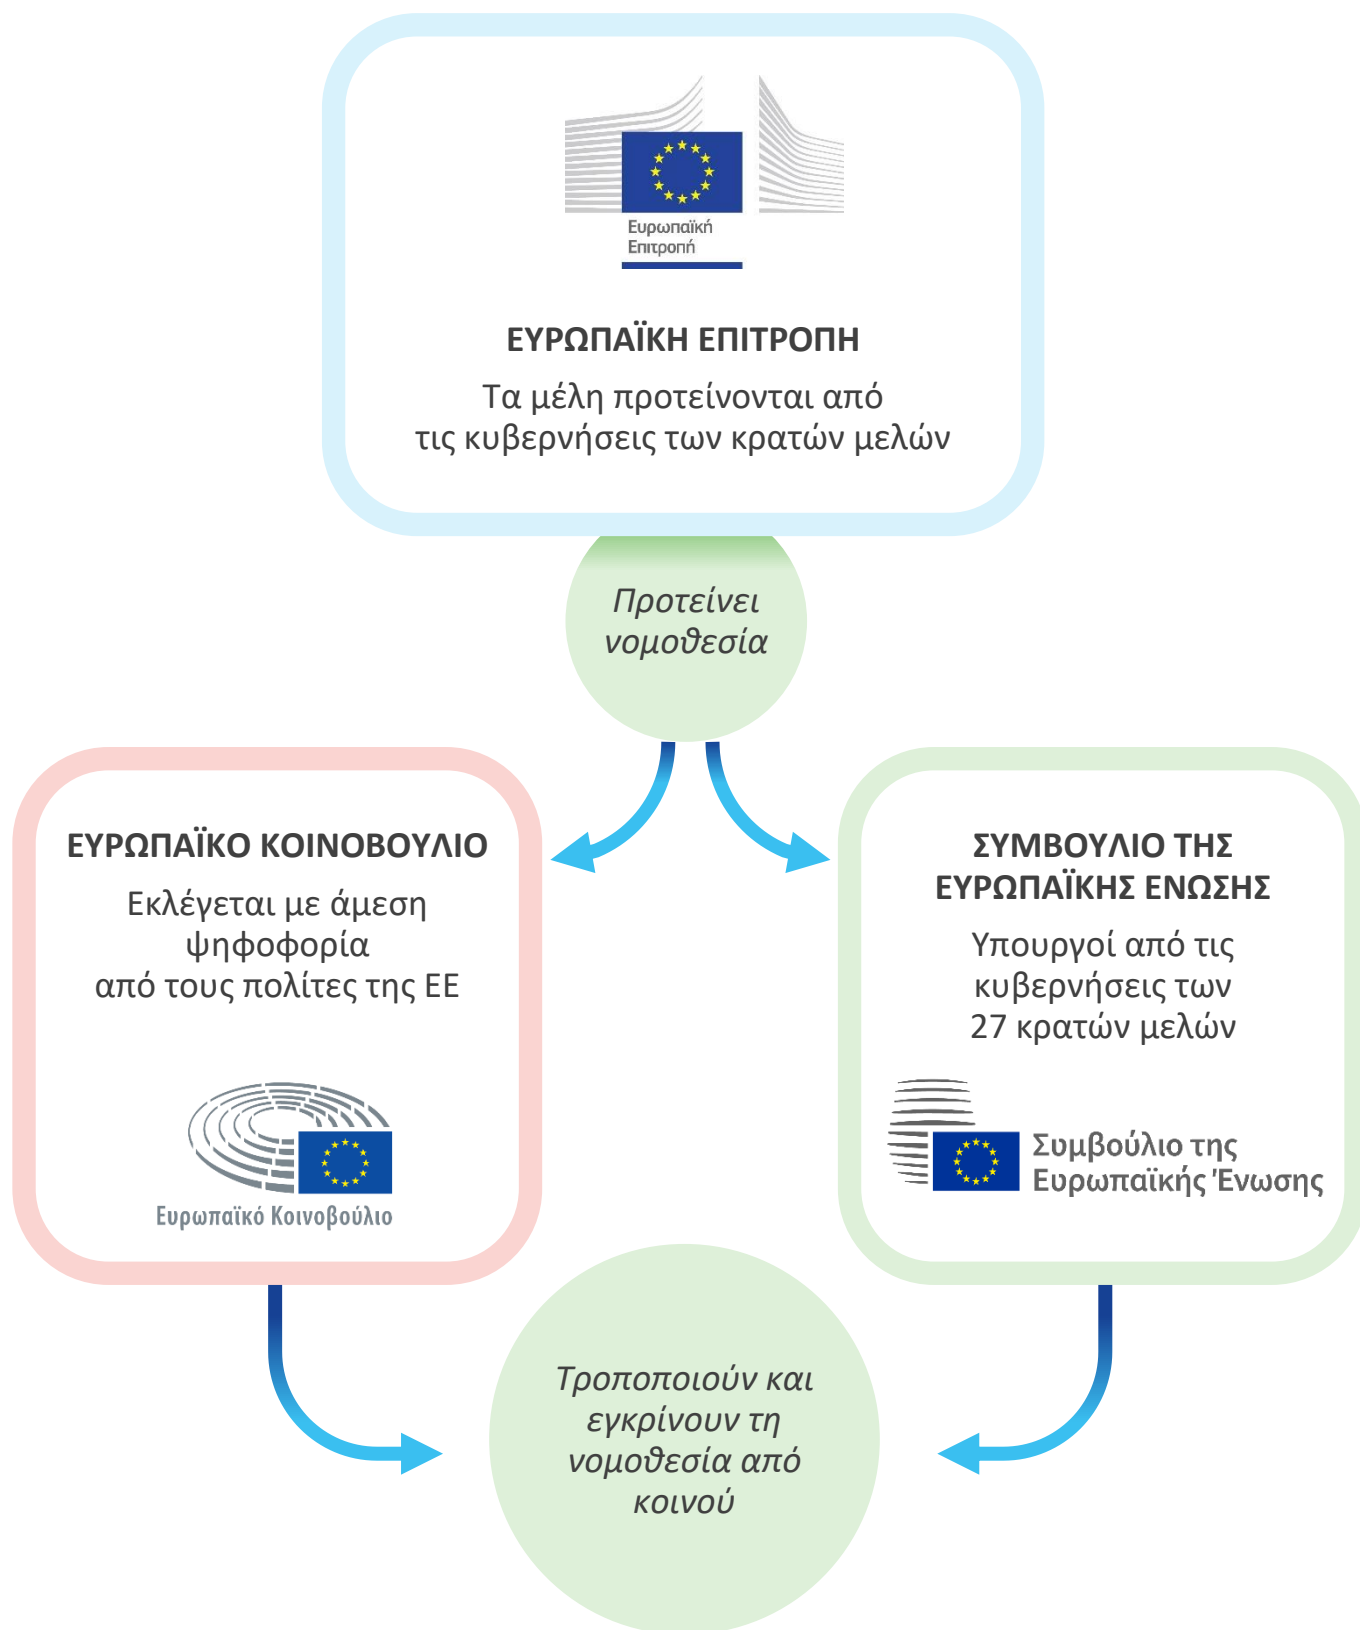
Ευρωπαϊκή Επιτροπή

ΕΥΡΩΠΑΪΚΗ ΕΠΙΤΡΟΠΗ

Τα μέλη προτείνονται από τις κυβερνήσεις των κρατών μελών

Προτείνει νομοθεσία

ΕΥΡΩΠΑΪΚΟ ΚΟΙΝΟΒΟΥΛΙΟ

Εκλέγεται με άμεση ψηφοφορία από τους πολίτες της ΕΕ

Ευρωπαϊκό Κοινοβούλιο

ΣΥΜΒΟΥΛΙΟ ΤΗΣ ΕΥΡΩΠΑΪΚΗΣ ΕΝΩΣΗΣ

Υπουργοί από τις κυβερνήσεις των 27 κρατών μελών

Συμβούλιο της Ευρωπαϊκής Ένωσης

Τροποποιούν και εγκρίνουν τη νομοθεσία από κοινού